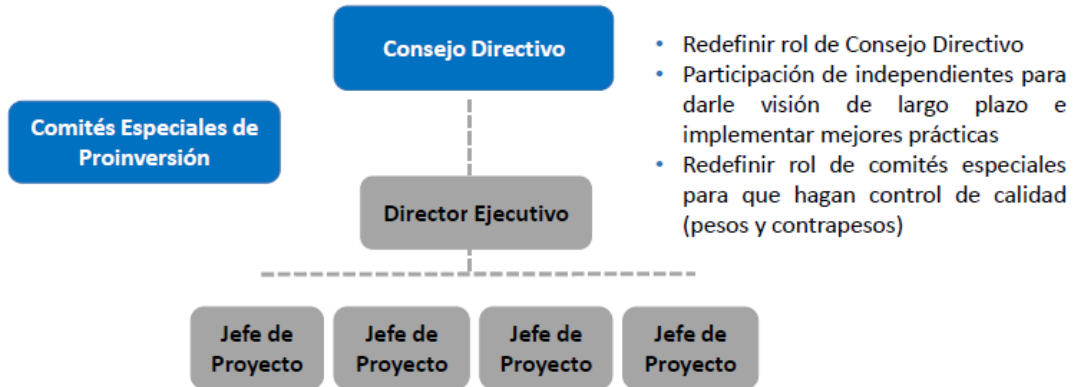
Consejo Directivo

Comités Especiales de Proinversión

Director Ejecutivo

Jefe de Proyecto

Jefe de Proyecto

Jefe de Proyecto

Jefe de Proyecto

• Redefinir rol de Consejo Directivo
• Participación de independientes para darle visión de largo plazo e implementar mejores prácticas
• Redefinir rol de comités especiales para que hagan control de calidad (pesos y contrapesos)